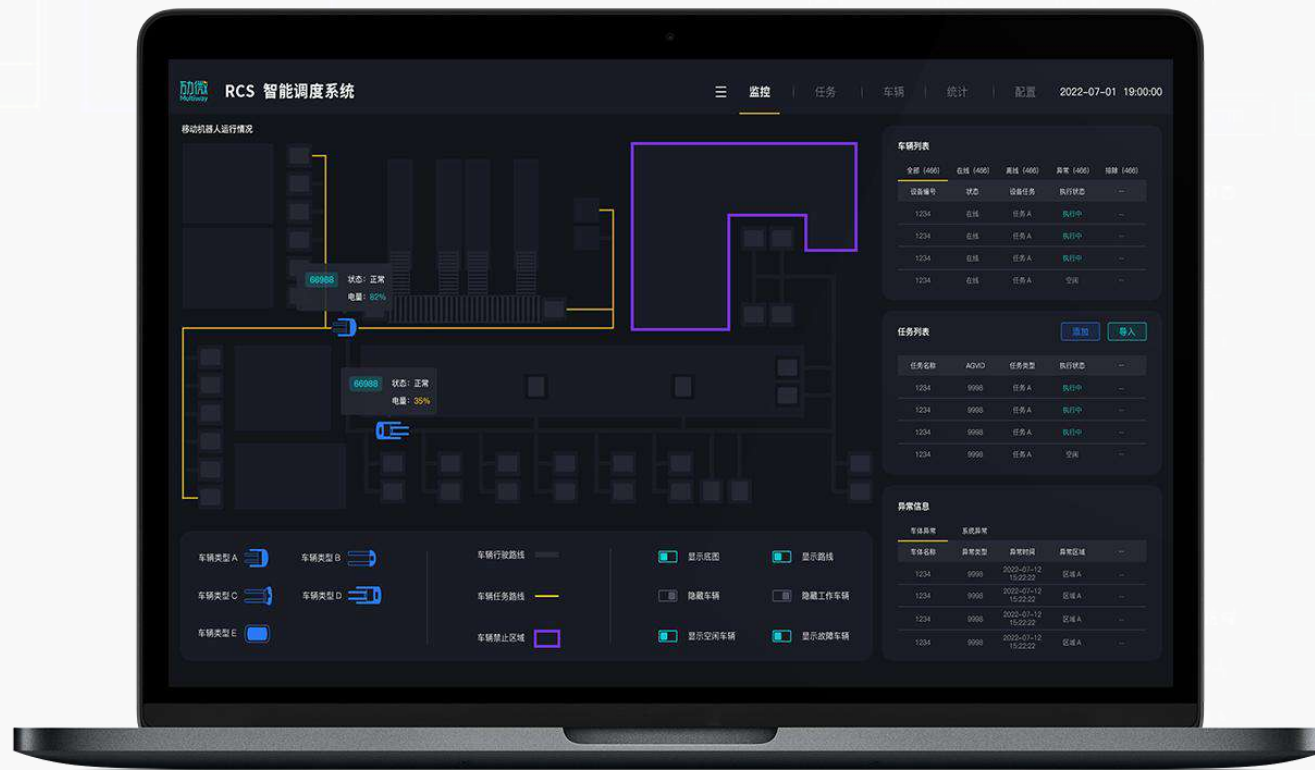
劢微 Multiway RCS 智能调度系统

☰ 监控 | 任务 | 车辆 | 统计 | 配置 2022-07-01 19:00:00

移动机器人运行情况

66988 状态：正常 电量：82%

66988 状态：正常 电量：35%

车辆类型 A 车辆类型 B 车辆类型 C 车辆类型 D 车辆类型 E

车辆行驶路线 车辆任务路线 车辆禁止区域

显示底图 显示路线 隐藏车辆 隐藏工作车辆 显示空闲车辆 显示故障车辆

车辆列表

全部（466） 在线（466） 离线（466） 异常（466） 排除（466）

| 设备编号 | 状态 | 设备任务 | 执行状态 | -- |
|---|---|---|---|---|
| 1234 | 在线 | 任务A | 执行中 | -- |
| 1234 | 在线 | 任务A | 执行中 | -- |
| 1234 | 在线 | 任务A | 执行中 | -- |
| 1234 | 在线 | 任务A | 空闲 | -- |

任务列表 添加 导入

| 任务名称 | AGVID | 任务类型 | 执行状态 | -- |
|---|---|---|---|---|
| 1234 | 9998 | 任务A | 执行中 | -- |
| 1234 | 9998 | 任务A | 执行中 | -- |
| 1234 | 9998 | 任务A | 执行中 | -- |
| 1234 | 9998 | 任务A | 空闲 | -- |

异常信息

车体异常 系统异常

| 车体名称 | 异常类型 | 异常时间 | 异常区域 | -- |
|---|---|---|---|---|
| 1234 | 9998 | 2022-07-12 15:22:22 | 区域A | -- |
| 1234 | 9998 | 2022-07-12 15:22:22 | 区域A | -- |
| 1234 | 9998 | 2022-07-12 15:22:22 | 区域A | -- |
| 1234 | 9998 | 2022-07-12 15:22:22 | 区域A | -- |